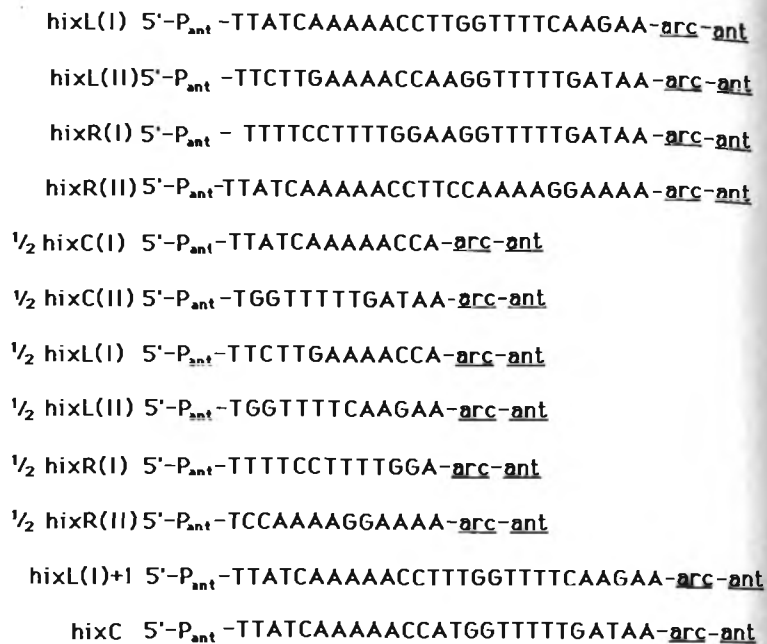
hixL(I) 5'-P$_{ant}$ -TTATCAAAAACCTTGGTTTTCAAGAA-arc-ant

hixL(II)5'-P$_{ant}$ -TTCTTGAAAACCAAGGTTTTTGATAA-arc-ant

hixR(I) 5'-P$_{ant}$ - TTTTCCTTTTGGAAGGTTTTTGATAA-arc-ant

hixR(II) 5'-P$_{ant}$-TTATCAAAAACCTTCCAAAAGGAAAA-arc-ant

½ hixC(I) 5'-P$_{ant}$-TTATCAAAAACCA-arc-ant

½ hixC(II) 5'-P$_{ant}$-TGGTTTTTGATAA-arc-ant

½ hixL(I) 5'-P$_{ant}$-TTCTTGAAAACCA-arc-ant

½ hixL(II) 5'-P$_{ant}$-TGGTTTTCAAGAA-arc-ant

½ hixR(I) 5'-P$_{ant}$-TTTTCCTTTTGGA-arc-ant

½ hixR(II) 5'-P$_{ant}$-TCCAAAAGGAAAA-arc-ant

hixL(I)+1 5'-P$_{ant}$-TTATCAAAAACCTTTGGTTTTCAAGAA-arc-ant

hixC 5'-P$_{ant}$ -TTATCAAAAACCATGGTTTTTGATAA-arc-ant